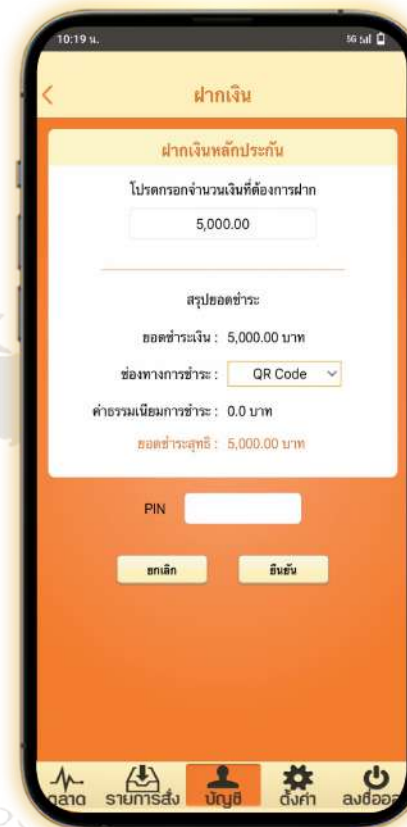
10:19 น.

5G

ฝากเงิน

ฝากเงินหลักประกัน

โปรดกรอกจำนวนเงินที่ต้องการฝาก

5,000.00

สรุปยอดชำระ

ยอดชำระเงิน : 5,000.00 บาท

ช่องทางการชำระ : QR Code

ค่าธรรมเนียมการชำระ : 0.0 บาท

ยอดชำระสุทธิ : 5,000.00 บาท

PIN

ยกเลิก

ยืนยัน

ตลาด รายการสั่ง บัญชี ตั้งค่า ลงชื่ออ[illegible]